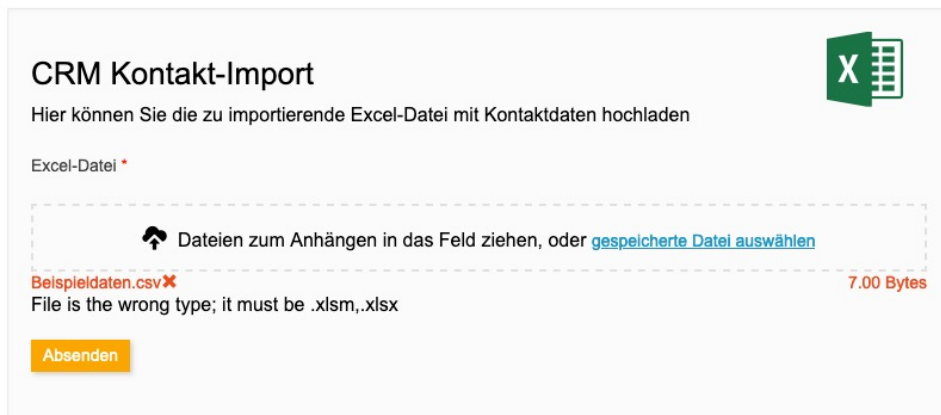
CRM Kontakt-Import

Hier können Sie die zu importierende Excel-Datei mit Kontaktdaten hochladen

Excel-Datei *

Dateien zum Anhängen in das Feld ziehen, oder gespeicherte Datei auswählen

Beispieldaten.csv✖ 7.00 Bytes

File is the wrong type; it must be .xlsm,.xlsx

Absenden